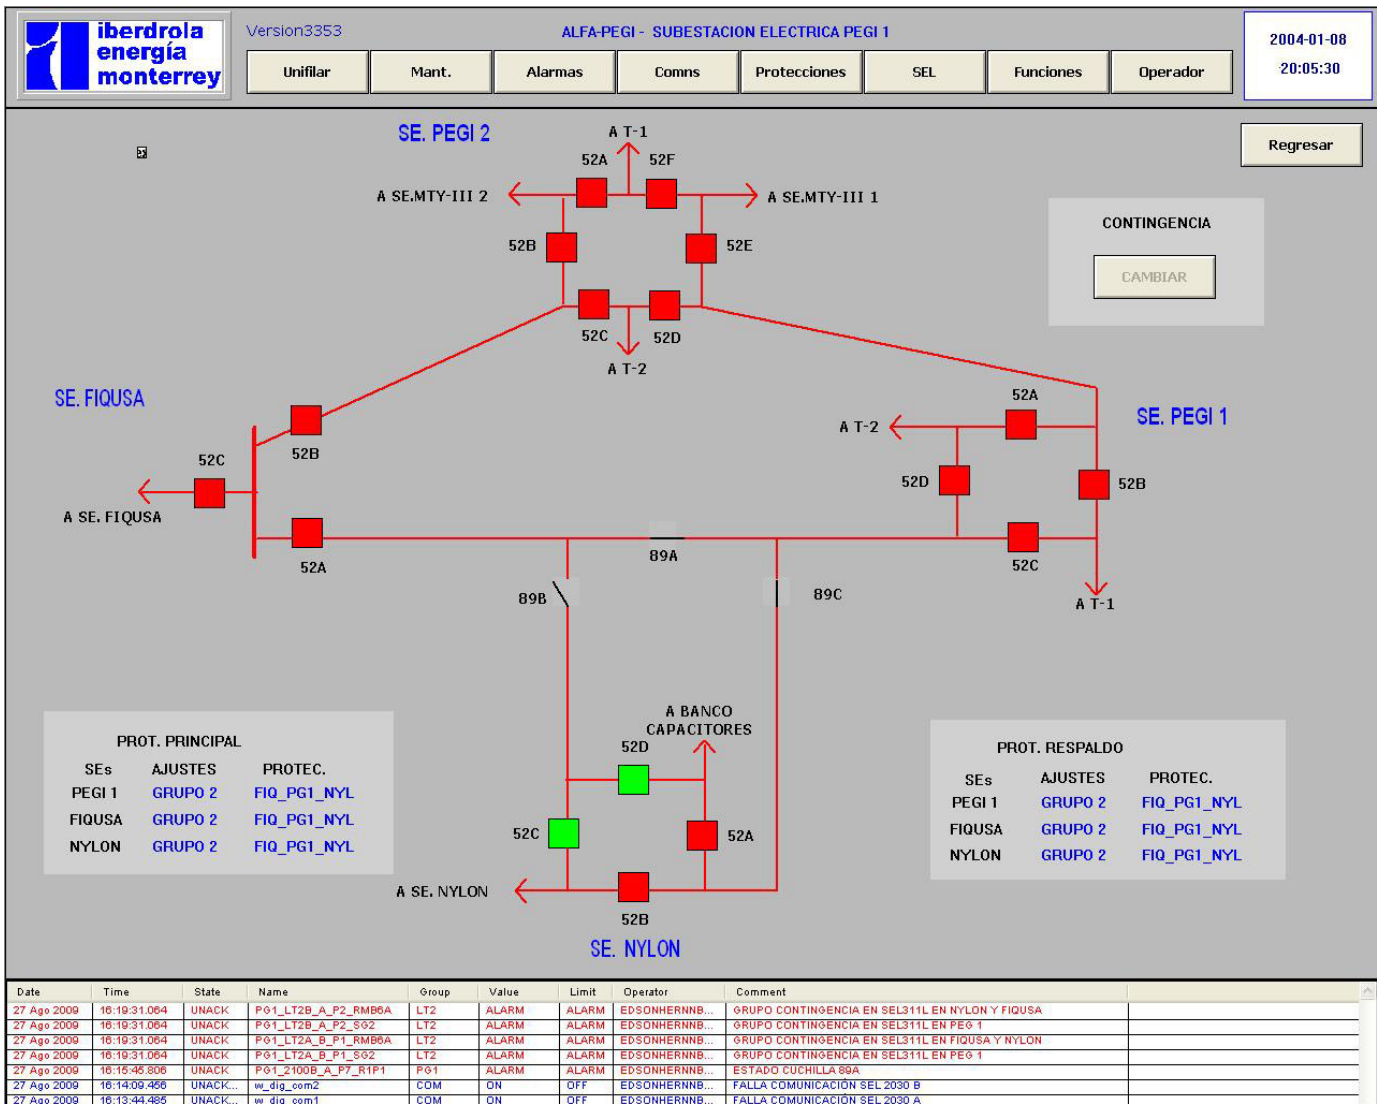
iberdrola energía monterrey

Version3353

ALFA-PEGI - SUBESTACION ELECTRICA PEGI 1

2004-01-08
20:05:30

Unifilar | Mant. | Alarmas | Comns | Protecciones | SEL | Funciones | Operador

Regresar

SE. PEGI 2

A T-1
52A 52F
A SE.MTY-III 2
A SE.MTY-III 1
52B
52E
52C
52D
A T-2

CONTINGENCIA
CAMBIAR

SE. FIQUSA
52B
52C
A SE. FIQUSA
52A
89A

52A
SE. PEGI 1
A T-2
52D
52B
52C
A T-1

89B
89C

A BANCO CAPACITORES
52D
52C
52A
A SE. NYLON
52B
SE. NYLON

PROT. PRINCIPAL

| SEs | AJUSTES | PROTEC. |
|---|---|---|
| PEGI 1 | GRUPO 2 | FIQ_PG1_NYL |
| FIQUSA | GRUPO 2 | FIQ_PG1_NYL |
| NYLON | GRUPO 2 | FIQ_PG1_NYL |

PROT. RESPALDO

| SEs | AJUSTES | PROTEC. |
|---|---|---|
| PEGI 1 | GRUPO 2 | FIQ_PG1_NYL |
| FIQUSA | GRUPO 2 | FIQ_PG1_NYL |
| NYLON | GRUPO 2 | FIQ_PG1_NYL |

| Date | Time | State | Name | Group | Value | Limit | Operator | Comment |
|---|---|---|---|---|---|---|---|---|
| 27 Ago 2009 | 16:19:31.064 | UNACK | PG1_LT2B_A_P2_RMB6A | LT2 | ALARM | ALARM | EDSONHERNNB... | GRUPO CONTINGENCIA EN SEL311L EN NYLON Y FIQUSA |
| 27 Ago 2009 | 16:19:31.064 | UNACK | PG1_LT2B_A_P2_SG2 | LT2 | ALARM | ALARM | EDSONHERNNB... | GRUPO CONTINGENCIA EN SEL311L EN PEG 1 |
| 27 Ago 2009 | 16:19:31.064 | UNACK | PG1_LT2A_B_P1_RMB6A | LT2 | ALARM | ALARM | EDSONHERNNB... | GRUPO CONTINGENCIA EN SEL311L EN FIQUSA Y NYLON |
| 27 Ago 2009 | 16:19:31.064 | UNACK | PG1_LT2A_B_P1_SG2 | LT2 | ALARM | ALARM | EDSONHERNNB... | GRUPO CONTINGENCIA EN SEL311L EN PEG 1 |
| 27 Ago 2009 | 16:15:45.806 | UNACK | PG1_2100B_A_P7_R1P1 | PG1 | ALARM | ALARM | EDSONHERNNB... | ESTADO CUCHILLA 89A |
| 27 Ago 2009 | 16:14:09.456 | UNACK... | w_dig_com2 | COM | ON | OFF | EDSONHERNNB... | FALLA COMUNICACIÓN SEL 2030 B |
| 27 Ago 2009 | 16:13:44.485 | UNACK... | w_dig_com1 | COM | ON | OFF | EDSONHERNNB... | FALLA COMUNICACIÓN SEL 2030 A |